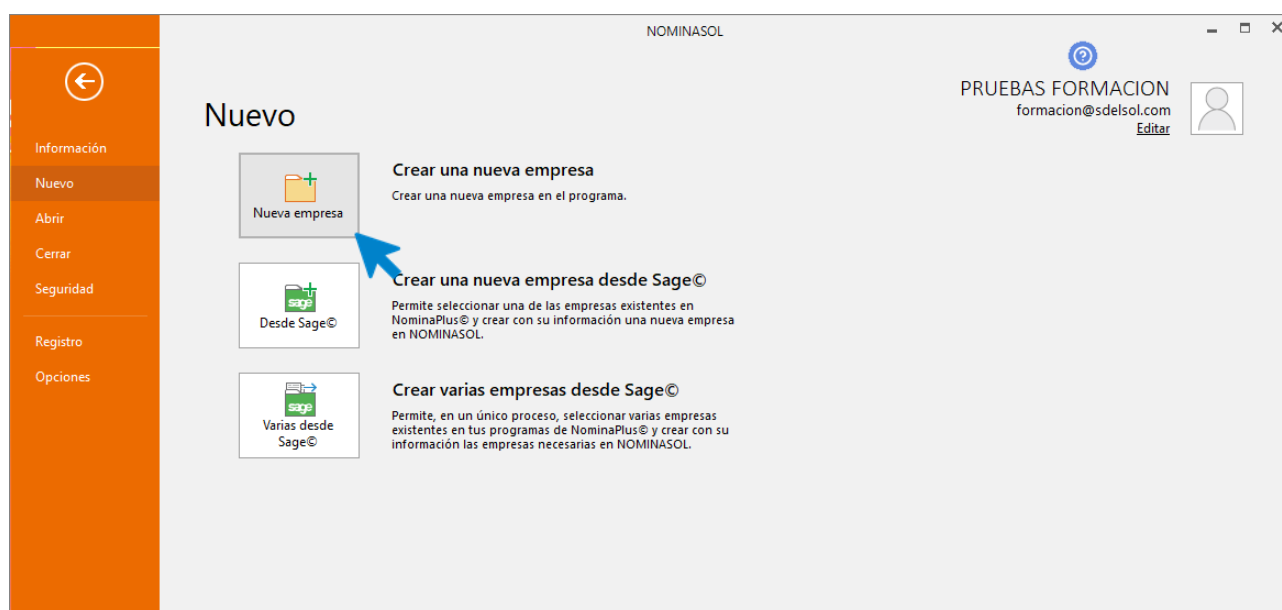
NOMINASOL

Información
Nuevo
Abrir
Cerrar
Seguridad
Registro
Opciones

Nuevo

PRUEBAS FORMACION
formacion@sdelsol.com
Editar

Nueva empresa

Crear una nueva empresa
Crear una nueva empresa en el programa.

sage
Desde Sage©

Crear una nueva empresa desde Sage©
Permite seleccionar una de las empresas existentes en NominaPlus© y crear con su información una nueva empresa en NOMINASOL.

sage
Varias desde Sage©

Crear varias empresas desde Sage©
Permite, en un único proceso, seleccionar varias empresas existentes en tus programas de NominaPlus© y crear con su información las empresas necesarias en NOMINASOL.